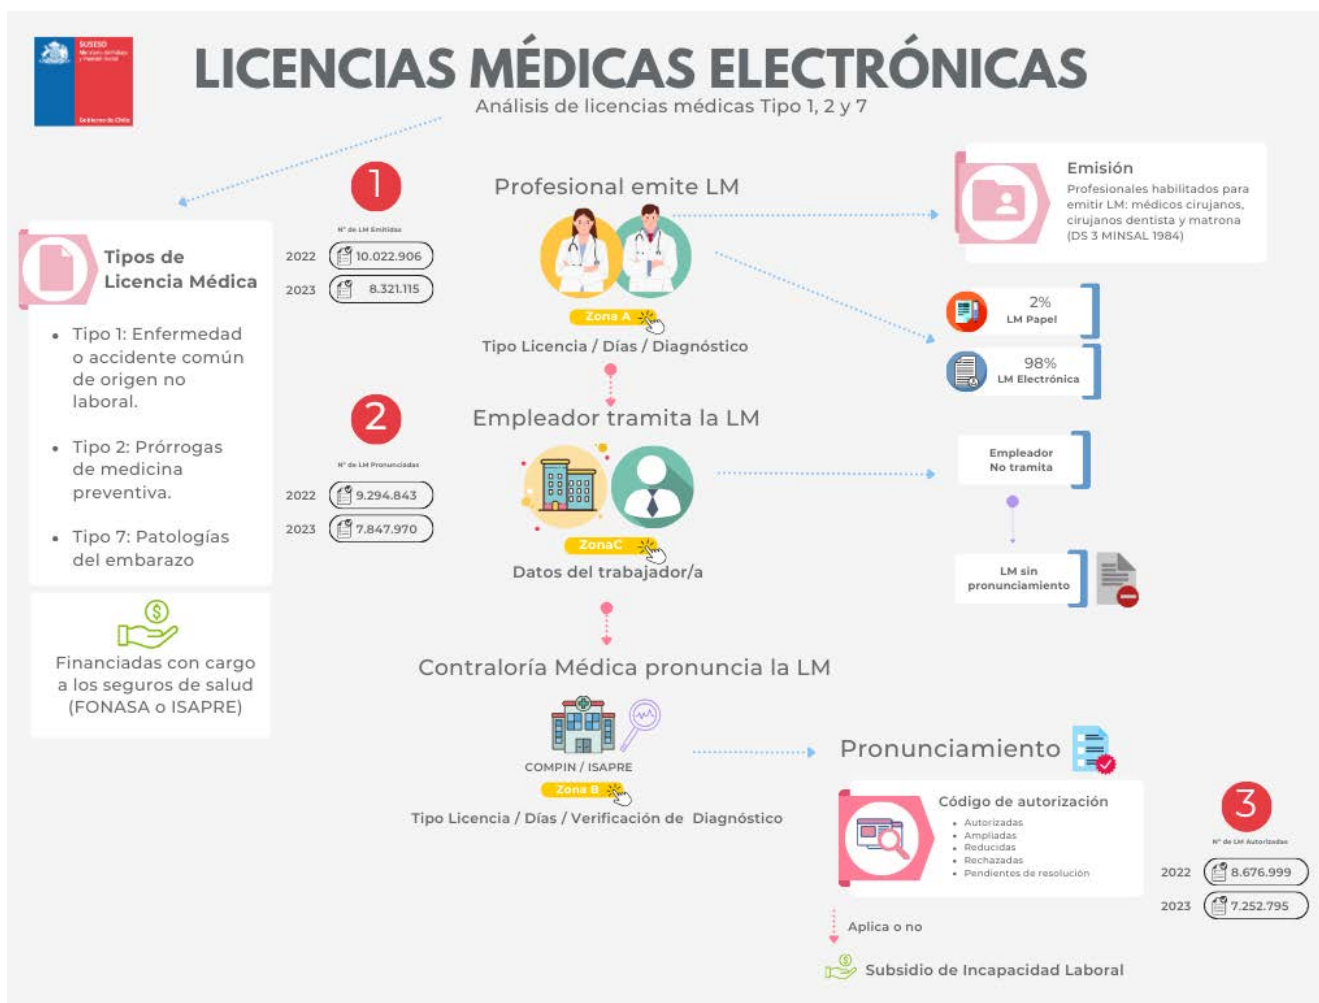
SUSESO Ministerio del Trabajo y Previsión Social Gobierno de Chile

LICENCIAS MÉDICAS ELECTRÓNICAS

Análisis de licencias médicas Tipo 1, 2 y 7

Tipos de Licencia Médica

- Tipo 1: Enfermedad o accidente común de origen no laboral.
- Tipo 2: Prórrogas de medicina preventiva.
- Tipo 7: Patologías del embarazo

Financiadas con cargo a los seguros de salud (FONASA o ISAPRE)

1

N° de LM Emitidas

2022 10.022.906

2023 8.321.115

Profesional emite LM

Zona A

Tipo Licencia / Días / Diagnóstico

Emisión

Profesionales habilitados para emitir LM: médicos cirujanos, cirujanos dentista y matrona (DS 3 MINSAL 1984)

2% LM Papel

98% LM Electrónica

2

N° de LM Pronunciadas

2022 9.294.843

2023 7.847.970

Empleador tramita la LM

ZonaC

Datos del trabajador/a

Empleador No tramita

LM sin pronunciamiento

Contraloría Médica pronuncia la LM

COMPIN / ISAPRE

Zona B

Tipo Licencia / Días / Verificación de Diagnóstico

Pronunciamiento

Código de autorización

- Autorizadas
- Ampliadas
- Reducidas
- Rechazadas
- Pendientes de resolución

3

N° de LM Autorizadas

2022 8.676.999

2023 7.252.795

Aplica o no

Subsidio de Incapacidad Laboral